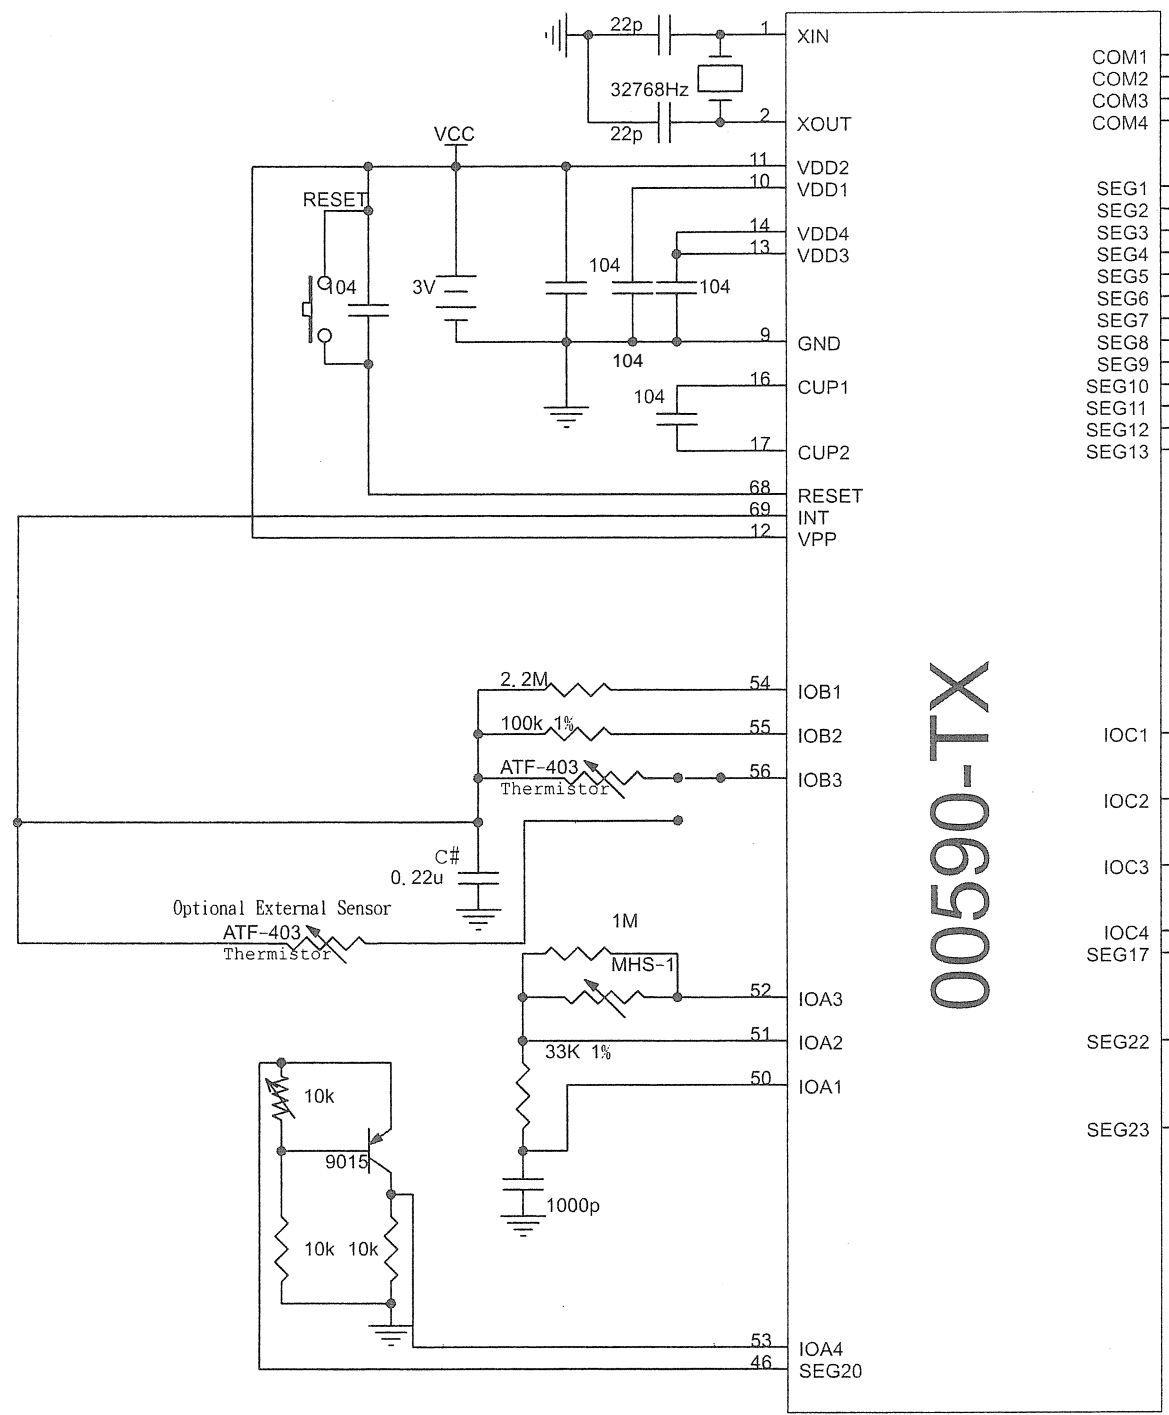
22p
1
XIN
32768Hz
22p
2
XOUT
VCC
11
VDD2
10
VDD1
RESET
14
VDD4
13
VDD3
104
3V
104
104
9
GND
104
16
CUP1
104
17
CUP2
68
RESET
69
INT
12
VPP
COM1
COM2
COM3
COM4
SEG1
SEG2
SEG3
SEG4
SEG5
SEG6
SEG7
SEG8
SEG9
SEG10
SEG11
SEG12
SEG13
2.2M
54
IOB1
100k 1%
55
IOB2
ATF-403
Thermistor
56
IOB3
C#
0.22u
Optional External Sensor
ATF-403
Thermistor
1M
MHS-1
52
IOA3
51
IOA2
33K 1%
50
IOA1
10k
9015
1000p
10k
10k
53
IOA4
46
SEG20
00590-TX
IOC1
IOC2
IOC3
IOC4
SEG17
SEG22
SEG23